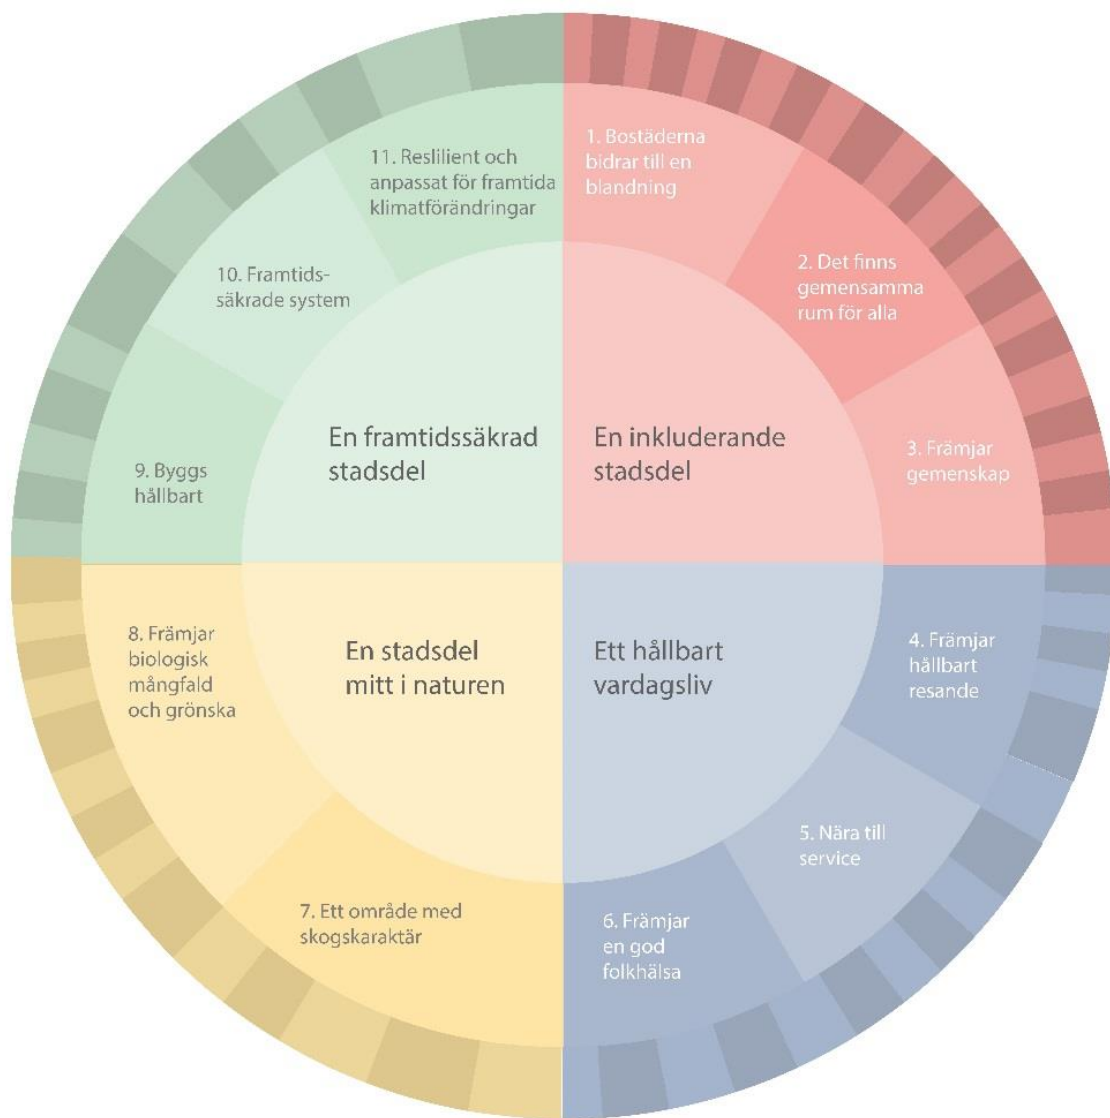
En framtidssäkrad stadsdel

En inkluderande stadsdel

En stadsdel mitt i naturen

Ett hållbart vardagsliv

1. Bostäderna bidrar till en blandning

2. Det finns gemensamma rum för alla

3. Främjar gemenskap

4. Främjar hållbart resande

5. Nära till service

6. Främjar en god folkhälsa

7. Ett område med skogskaraktär

8. Främjar biologisk mångfald och grönska

9. Byggs hållbart

10. Framtidssäkrade system

11. Reslilient och anpassat för framtida klimatförändringar